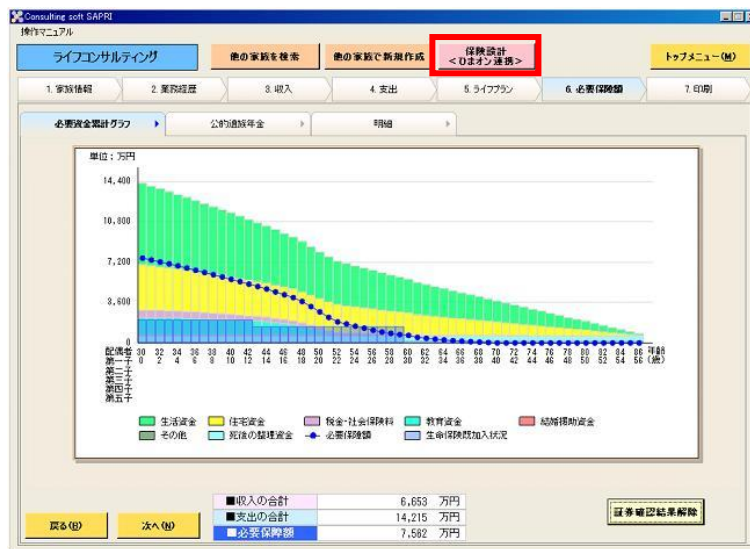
Consulting soft SAPRI

操作マニュアル

ライフコンサルティング

他の家族を検索

他の家族で新規作成

保険設計
<ひまオン連携>

トップメニュー(M)

1. 家族情報

2. 業務経歴

3. 収入

4. 支出

5. ライフプラン

6. 必要保障額

7. 印刷

必要資金累計グラフ

公的遺族年金

明細

単位：万円

14,400

10,800

7,200

3,600

0

配偶者 30 32 34 36 38 40 42 44 46 48 50 52 54 56 58 60 62 64 66 68 70 72 74 76 78 80 82 84 86

第一子 0 2 4 6 8 10 12 14 16 18 20 22 24 26 28 30 32 34 36 38 40 42 44 46 48 50 52 54 56

第二子

第三子

第四子

第五子

年齢(歳)

生活資金

住宅資金

税金・社会保険料

教育資金

結婚援助資金

その他

死後の整理資金

必要保障額

生命保険既加入状況

| ■収入の合計 | 6,653 | 万円 |
|---|---|---|
| ■支出の合計 | 14,215 | 万円 |
| ■必要保障額 | 7,562 | 万円 |

証券確認結果解除

戻る(B)

次へ(N)